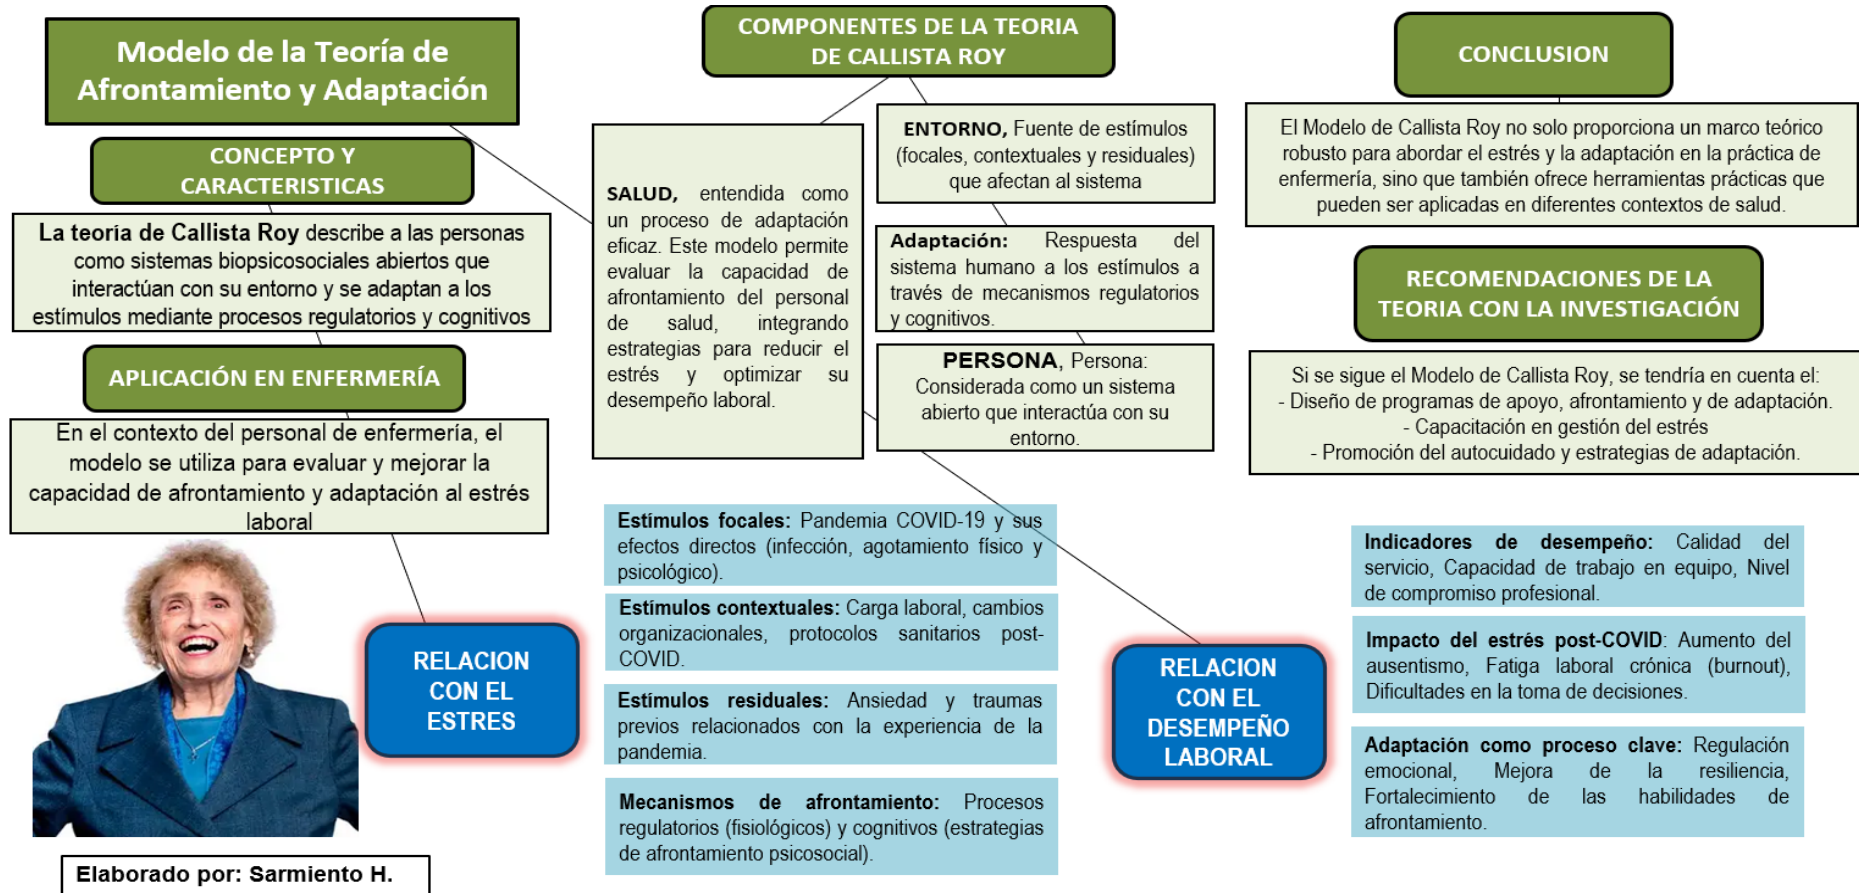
Modelo de la Teoría de Afrontamiento y Adaptación

CONCEPTO Y CARACTERISTICAS

La teoria de Callista Roy describe a las personas como sistemas biopsicosociales abiertos que interactúan con su entorno y se adaptan a los estímulos mediante procesos regulatorios y cognitivos

APLICACIÓN EN ENFERMERÍA

En el contexto del personal de enfermería, el modelo se utiliza para evaluar y mejorar la capacidad de afrontamiento y adaptación al estrés laboral

RELACION CON EL ESTRES

Elaborado por: Sarmiento H.

COMPONENTES DE LA TEORIA DE CALLISTA ROY

SALUD, entendida como un proceso de adaptación eficaz. Este modelo permite evaluar la capacidad de afrontamiento del personal de salud, integrando estrategias para reducir el estrés y optimizar su desempeño laboral.

ENTORNO, Fuente de estímulos (focales, contextuales y residuales) que afectan al sistema

Adaptación: Respuesta del sistema humano a los estímulos a través de mecanismos regulatorios y cognitivos.

PERSONA, Persona: Considerada como un sistema abierto que interactúa con su entorno.

Estímulos focales: Pandemia COVID-19 y sus efectos directos (infección, agotamiento físico y psicológico).

Estímulos contextuales: Carga laboral, cambios organizacionales, protocolos sanitarios post-COVID.

Estímulos residuales: Ansiedad y traumas previos relacionados con la experiencia de la pandemia.

Mecanismos de afrontamiento: Procesos regulatorios (fisiológicos) y cognitivos (estrategias de afrontamiento psicosocial).

RELACION CON EL DESEMPEÑO LABORAL

CONCLUSION

El Modelo de Callista Roy no solo proporciona un marco teórico robusto para abordar el estrés y la adaptación en la práctica de enfermería, sino que también ofrece herramientas prácticas que pueden ser aplicadas en diferentes contextos de salud.

RECOMENDACIONES DE LA TEORIA CON LA INVESTIGACIÓN

Si se sigue el Modelo de Callista Roy, se tendría en cuenta el:
- Diseño de programas de apoyo, afrontamiento y de adaptación.
- Capacitación en gestión del estrés
- Promoción del autocuidado y estrategias de adaptación.

Indicadores de desempeño: Calidad del servicio, Capacidad de trabajo en equipo, Nivel de compromiso profesional.

Impacto del estrés post-COVID: Aumento del ausentismo, Fatiga laboral crónica (burnout), Dificultades en la toma de decisiones.

Adaptación como proceso clave: Regulación emocional, Mejora de la resiliencia, Fortalecimiento de las habilidades de afrontamiento.